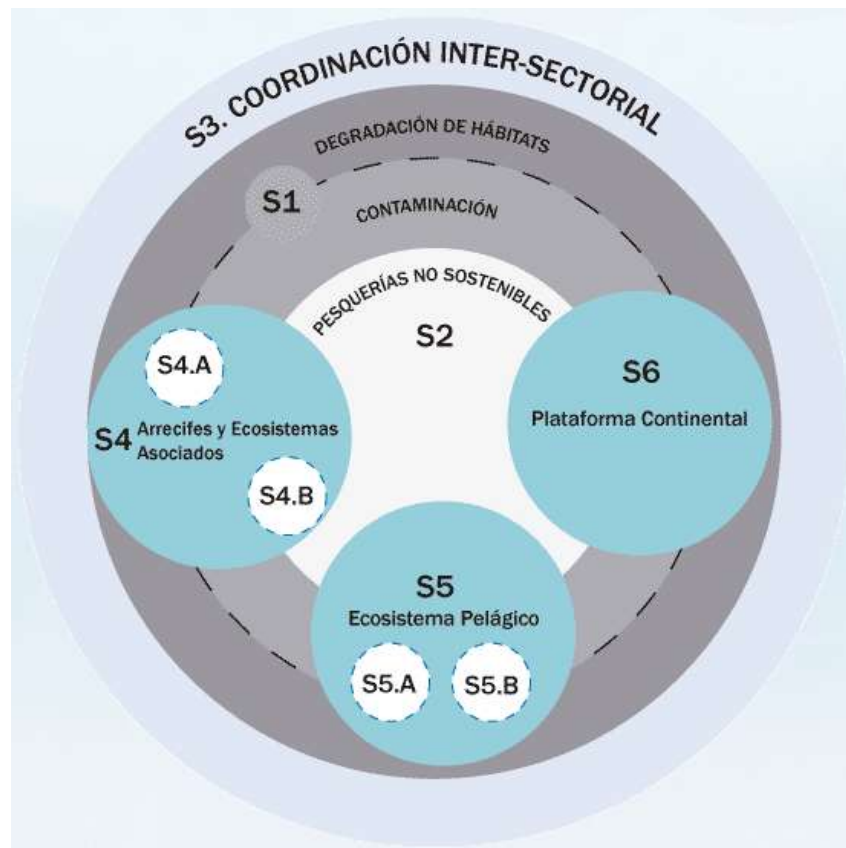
S3. COORDINACIÓN INTER-SECTORIAL

DEGRADACIÓN DE HÁBITATS

S1

CONTAMINACIÓN

PESQUERÍAS NO SOSTENIBLES

S2

S4.A

S4 Arrecifes y Ecosistemas Asociados

S4.B

S6

Plataforma Continental

S5

Ecosistema Pelágico

S5.A

S5.B